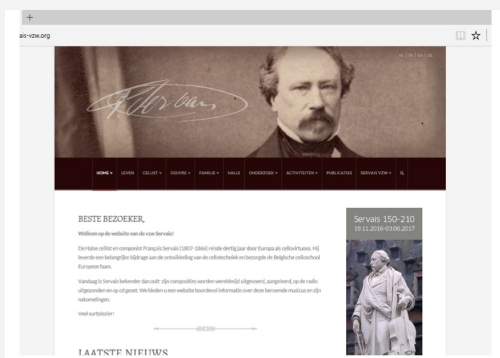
+

ais-vzw.org

NL | FR | EN | DE

HOME ▾ LEVEN CELLIST ▾ OEUVRE ▾ FAMILIE ▾ HALLE ONDERZOEK ▾ ACTIVITEITEN ▾ PUBLICATIES SERVAIS VZW ▾

BESTE BEZOEKER,

Welkom op de website van de vzw Servais!

De Halse cellist en componist François Servais (1807-1866) reisde dertig jaar door Europa als cellovirtuoos. Hij leverde een belangrijke bijdrage aan de ontwikkeling van de cellotechniek en bezorgde de Belgische celloschool Europese faam.

Vandaag is Servais bekender dan ooit: zijn composities worden wereldwijd uitgevoerd, aangeleerd, op de radio uitgezonden en op cd gezet. We bieden u een website boordevol informatie over deze beroemde musicus en zijn nakomelingen.

Veel surfplezier!

LAATSTE NIEUWS

Servais 150-210
19.11.2016-03.06.2017